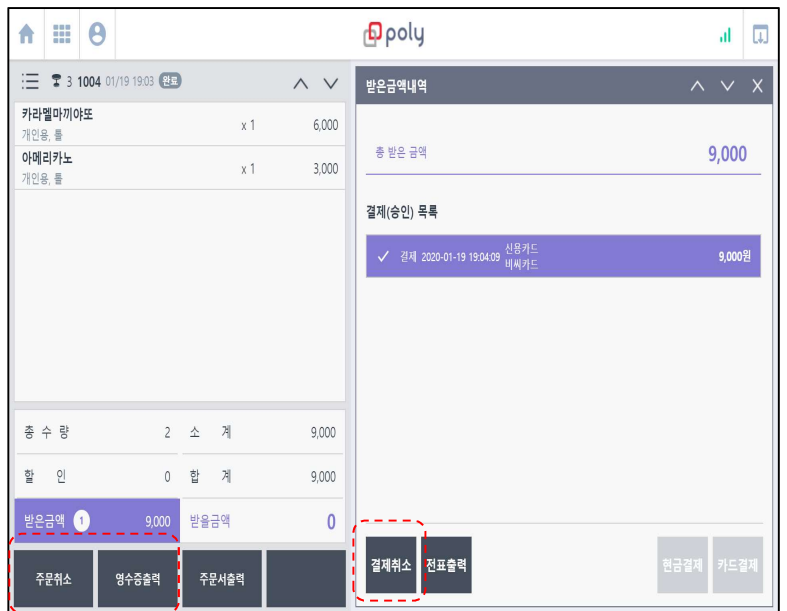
poly

3 1004 01/19 19:03 완료

카라멜마끼야또
개인용, 툴
x 1
6,000

아메리카노
개인용, 툴
x 1
3,000

| 총 수 량 | 2 | 소 계 | 9,000 |
|---|---|---|---|
| 할 인 | 0 | 합 계 | 9,000 |
| 받은금액 1 | 9,000 | 받을금액 | 0 |

주문취소
영수증출력
주문서출력

받은금액내역

총 받은 금액
9,000

결제(승인) 목록

✓ 결제 2020-01-19 19:04:09 신용카드 비씨카드 9,000원

결제취소
전표출력
현금결제
카드결제